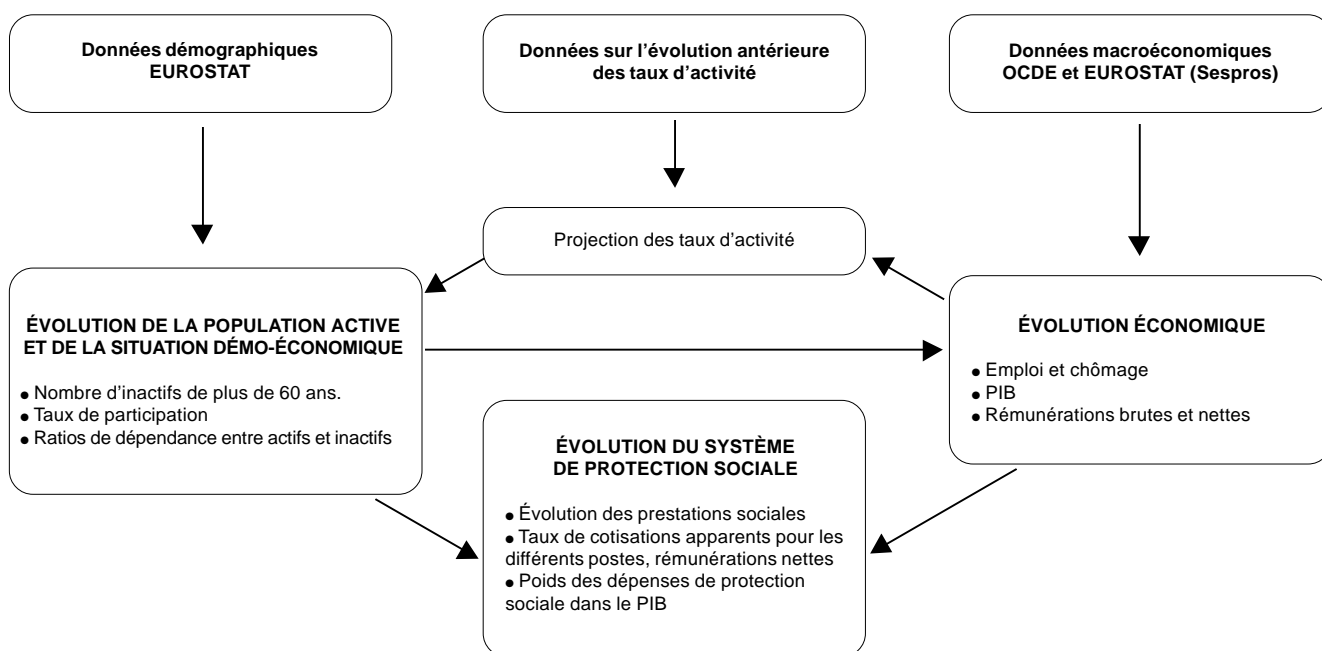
Données démographiques EUROSTAT

Données sur l'évolution antérieure des taux d'activité

Données macroéconomiques OCDE et EUROSTAT (Sespros)

Projection des taux d'activité

ÉVOLUTION DE LA POPULATION ACTIVE ET DE LA SITUATION DÉMO-ÉCONOMIQUE

● Nombre d'inactifs de plus de 60 ans.
● Taux de participation
● Ratios de dépendance entre actifs et inactifs

ÉVOLUTION ÉCONOMIQUE

● Emploi et chômage
● PIB
● Rémunérations brutes et nettes

ÉVOLUTION DU SYSTÈME DE PROTECTION SOCIALE

● Évolution des prestations sociales
● Taux de cotisations apparents pour les différents postes, rémunérations nettes
● Poids des dépenses de protection sociale dans le PIB